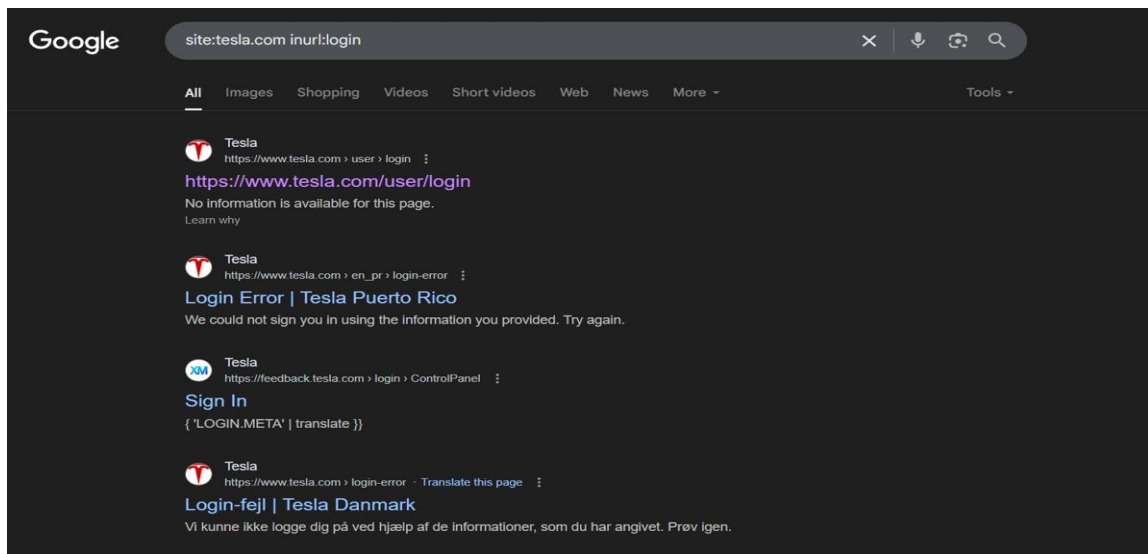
Google

site:tesla.com inurl:login

All Images Shopping Videos Short videos Web News More ▾ Tools ▾

Tesla
https://www.tesla.com › user › login
https://www.tesla.com/user/login
No information is available for this page.
Learn why

Tesla
https://www.tesla.com › en_pr › login-error
Login Error | Tesla Puerto Rico
We could not sign you in using the information you provided. Try again.

XM
Tesla
https://feedback.tesla.com › login › ControlPanel
Sign In
{ 'LOGIN.META' | translate }}

Tesla
https://www.tesla.com › login-error · Translate this page
Login-fejl | Tesla Danmark
Vi kunne ikke logge dig på ved hjælp af de informationer, som du har angivet. Prøv igen.